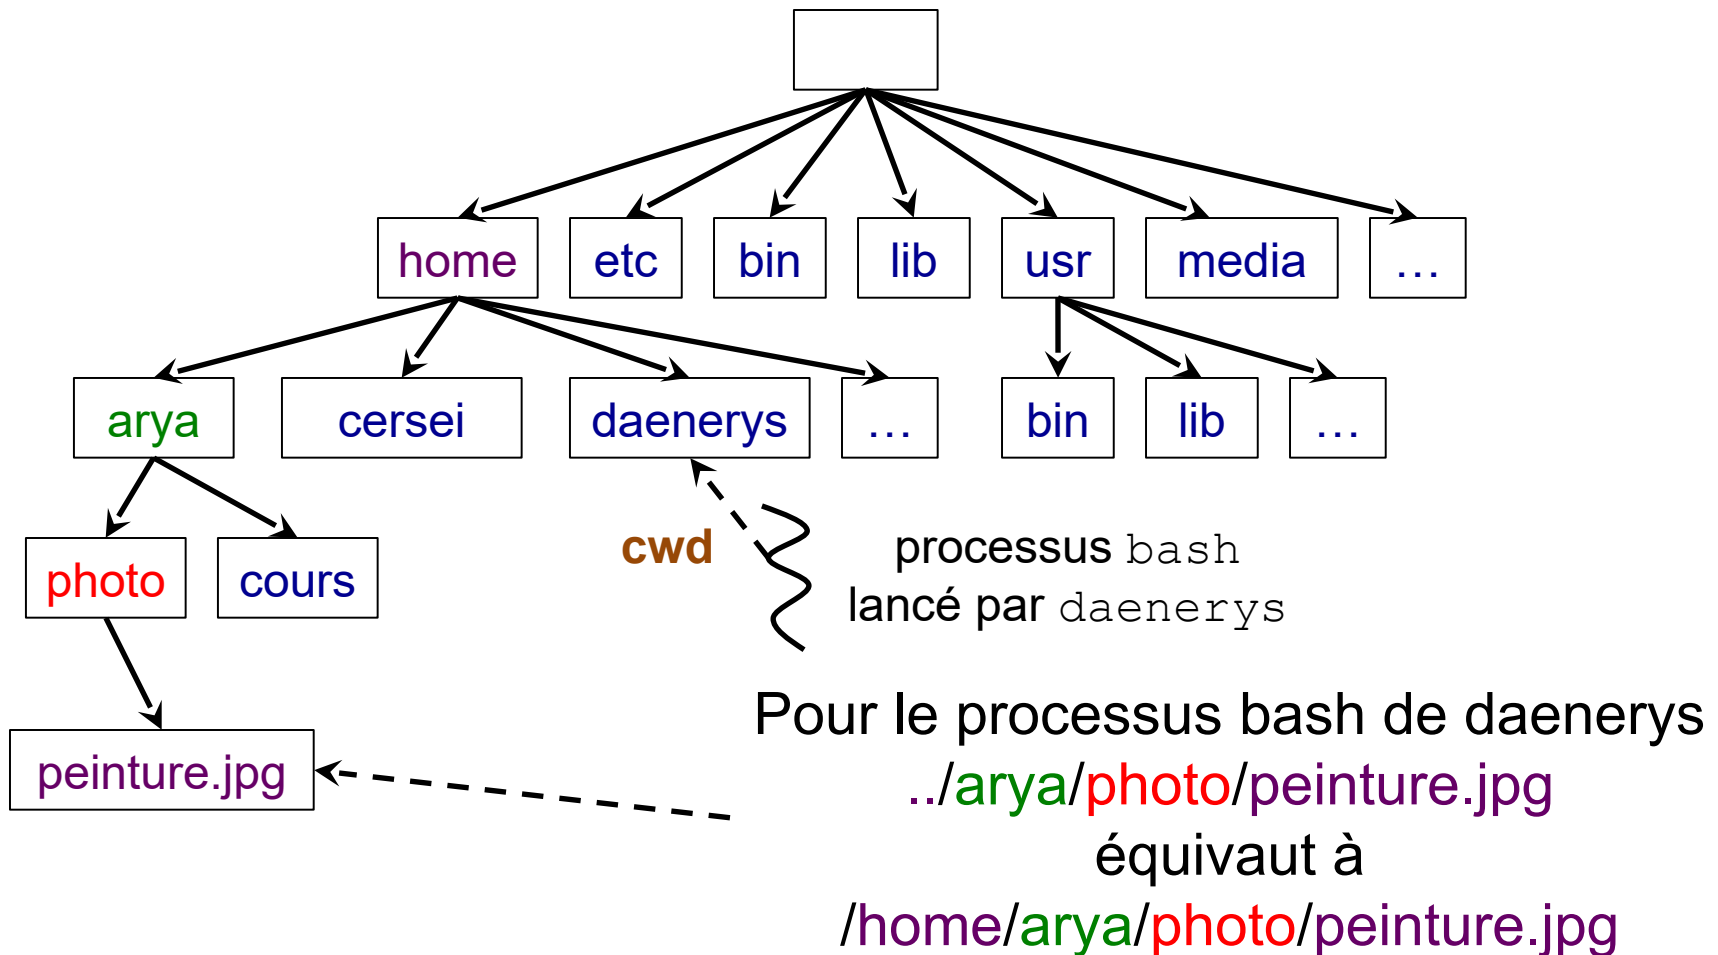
home
etc
bin
lib
usr
media
…

arya
cersei
daenerys
…
bin
lib
…

photo
cours

cwd

processus bash
lancé par daenerys

peinture.jpg

Pour le processus bash de daenerys
../arya/photo/peinture.jpg
équivaut à
/home/arya/photo/peinture.jpg